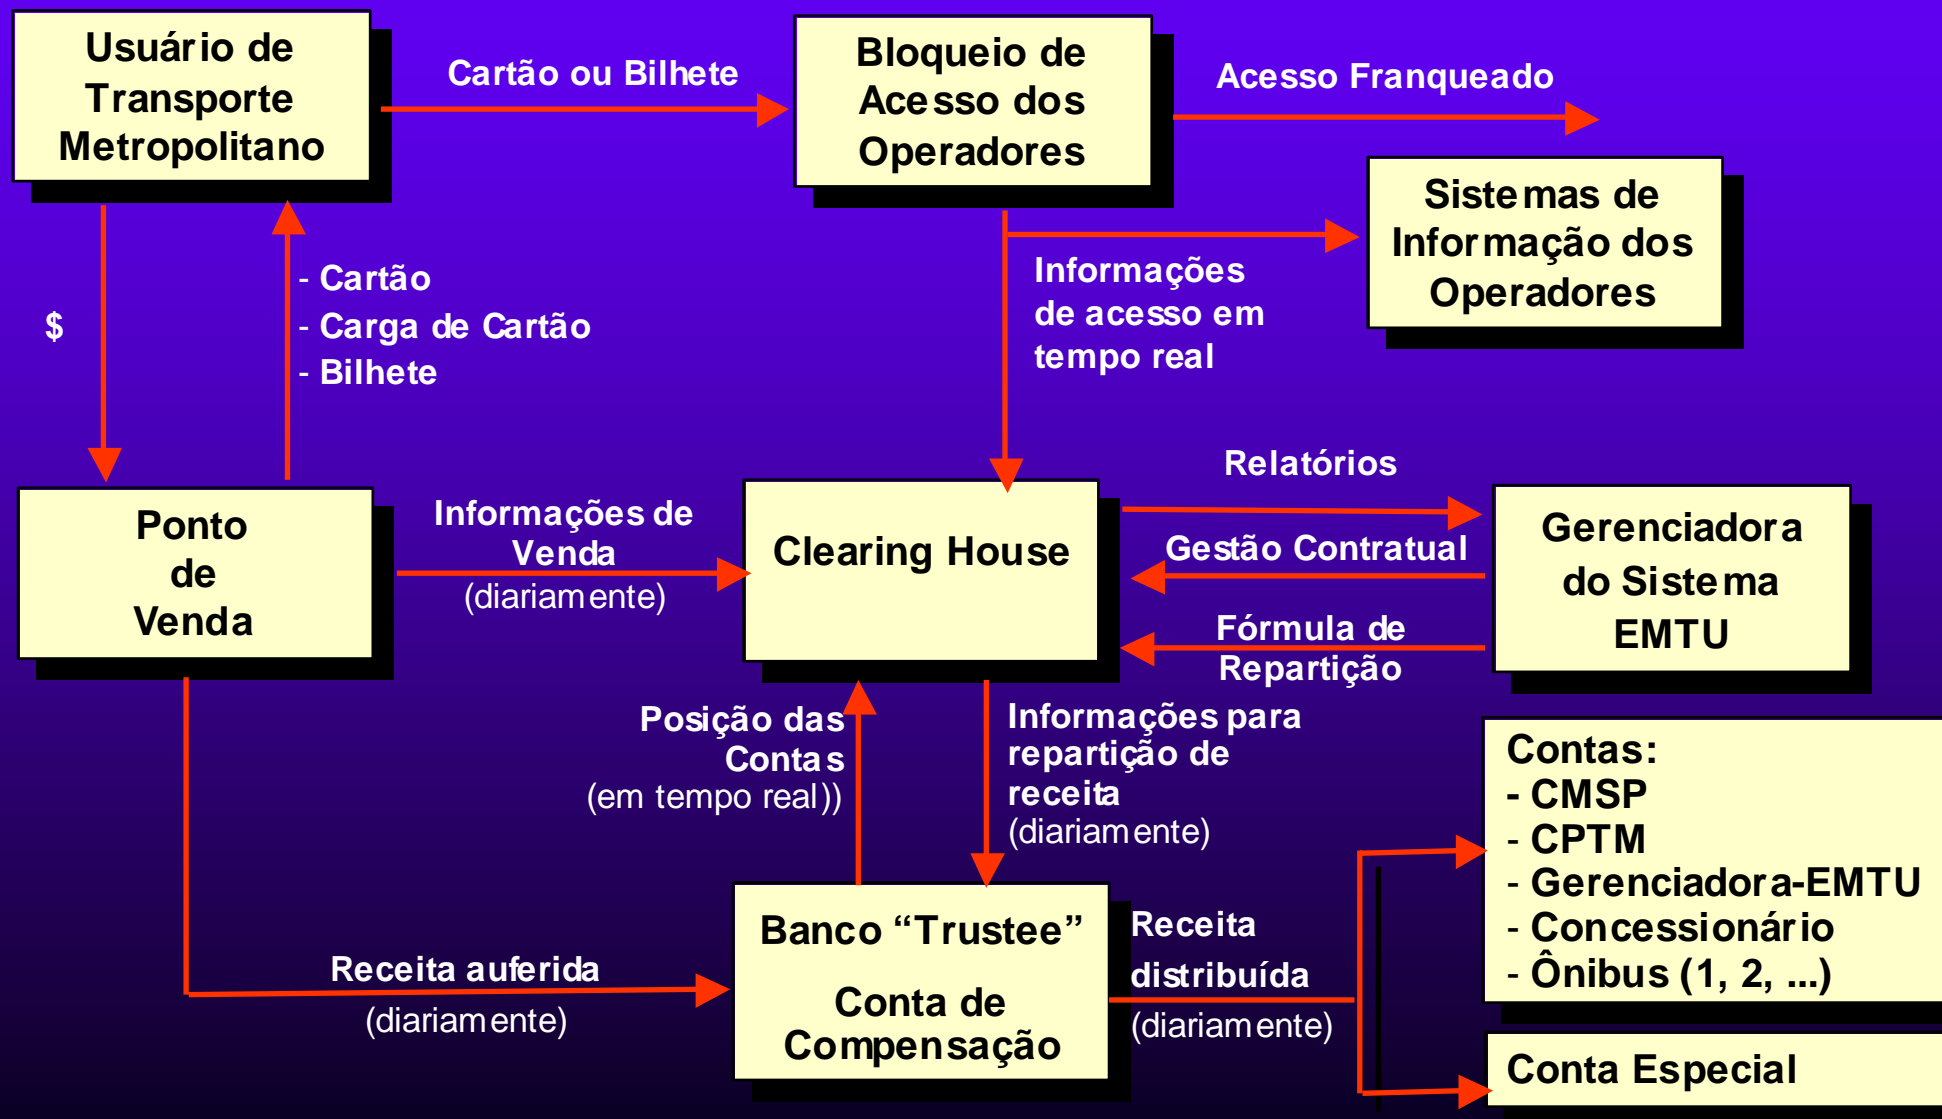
Usuário de Transporte Metropolitano

Cartão ou Bilhete

Bloqueio de Acesso dos Operadores

Acesso Franqueado

Sistemas de Informação dos Operadores

$

- Cartão
- Carga de Cartão
- Bilhete

Informações de acesso em tempo real

Relatórios

Ponto de Venda

Informações de Venda (diariamente)

Clearing House

Gestão Contratual

Gerenciadora do Sistema EMTU

Fórmula de Repartição

Posição das Contas (em tempo real))

Informações para repartição de receita (diariamente)

Contas:
- CMSP
- CPTM
- Gerenciadora-EMTU
- Concessionário
- Ônibus (1, 2, ...)

Banco "Trustee"

Conta de Compensação

Receita distribuída (diariamente)

Receita auferida (diariamente)

Conta Especial